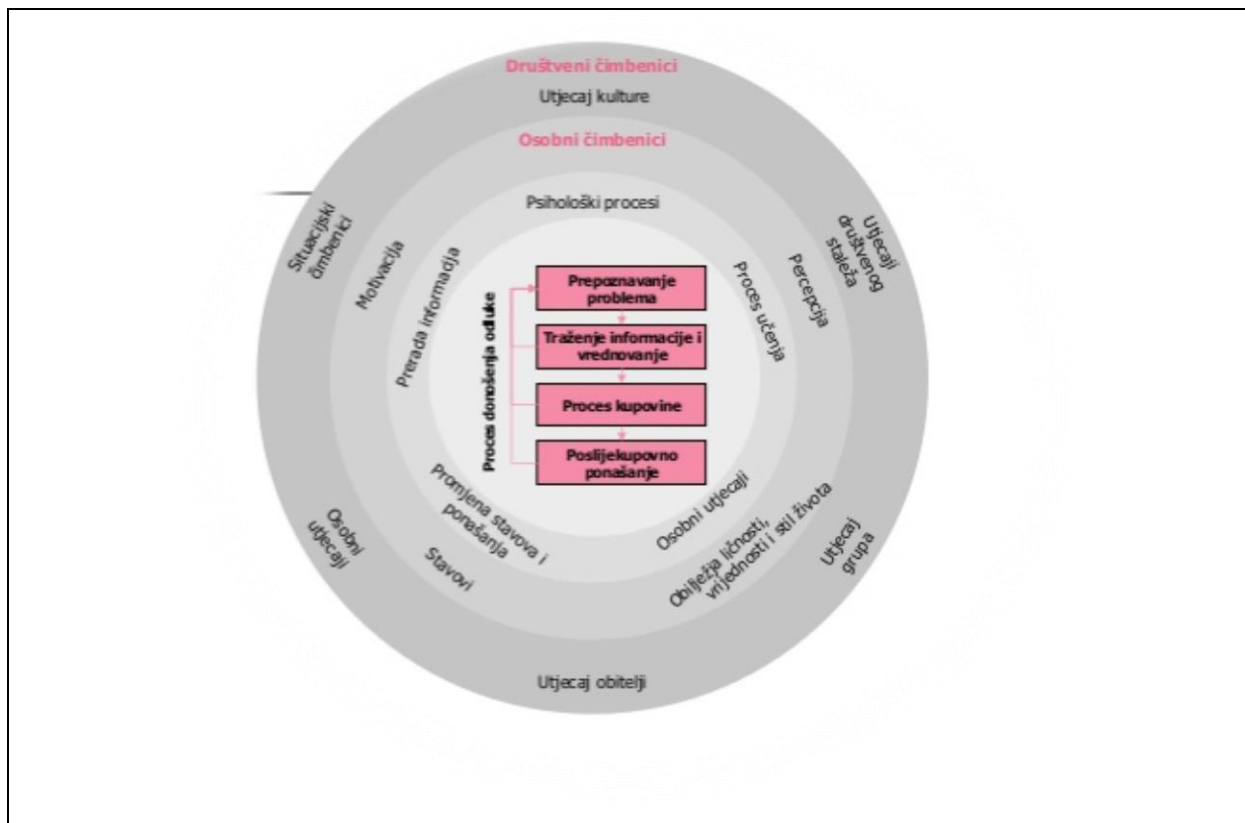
Društveni čimbenici

Utjecaj kulture

Osobni čimbenici

Situacijski čimbenici

Utjecaj društvenog staleža

Psihološki procesi

Motivacija

Percepcija

Prerada informacija

Proces učenja

Proces donošenja odluke

Prepoznavanje problema

Traženje informacije i vrednovanje

Proces kupovine

Poslijekupovno ponašanje

Promjena stavova i ponašanja

Osobni utjecaji

Osobni utjecaji

Stavovi

Obilježja ličnosti, vrijednosti i stil života

Utjecaj grupa

Utjecaj obitelji